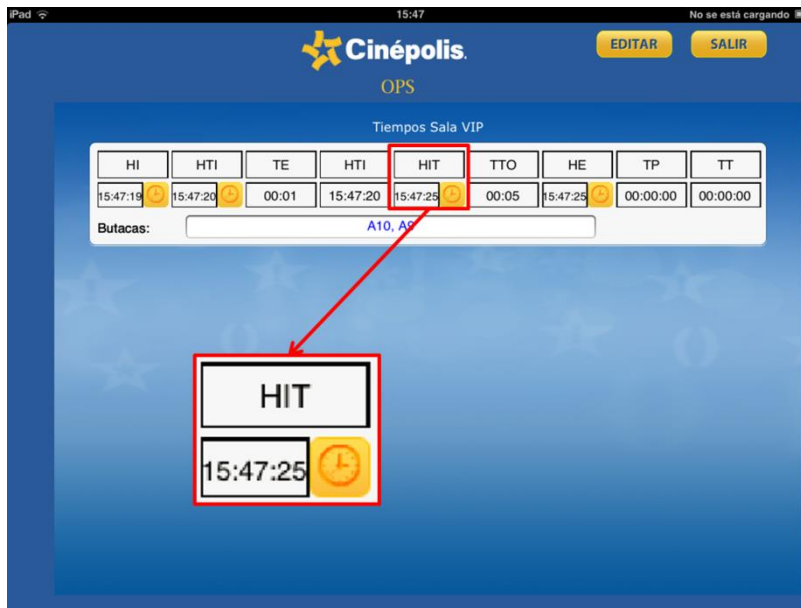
iPad

15:47

No se está cargando

Cinépolis

EDITAR

SALIR

OPS

Tiempos Sala VIP

| HI | HTI | TE | HTI | HIT | TTO | HE | TP | TT |
|---|---|---|---|---|---|---|---|---|
| 15:47:19 | 15:47:20 | 00:01 | 15:47:20 | 15:47:25 | 00:05 | 15:47:25 | 00:00:00 | 00:00:00 |

Butacas: A10, A9

HIT

15:47:25